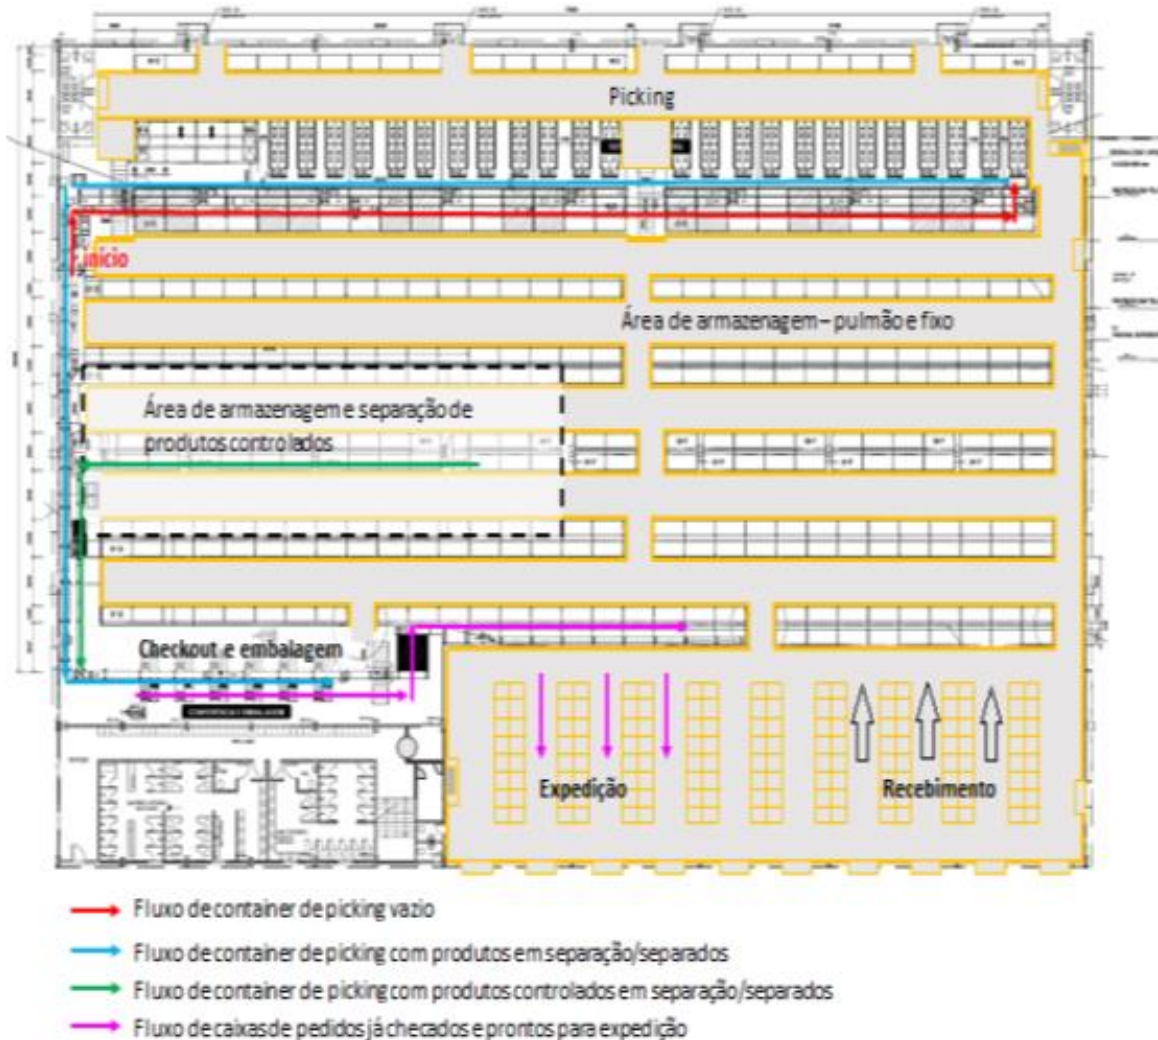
Picking

Início

Área de armazenagem – pulmão e fixo

Área de armazenagem e separação de produtos controlados

Checkout e embalagem

Expedição

Recebimento

Fluxo de container de picking vazio

Fluxo de container de picking com produtos em separação/separados

Fluxo de container de picking com produtos controlados em separação/separados

Fluxo de caixas de pedidos já checados e prontos para expedição